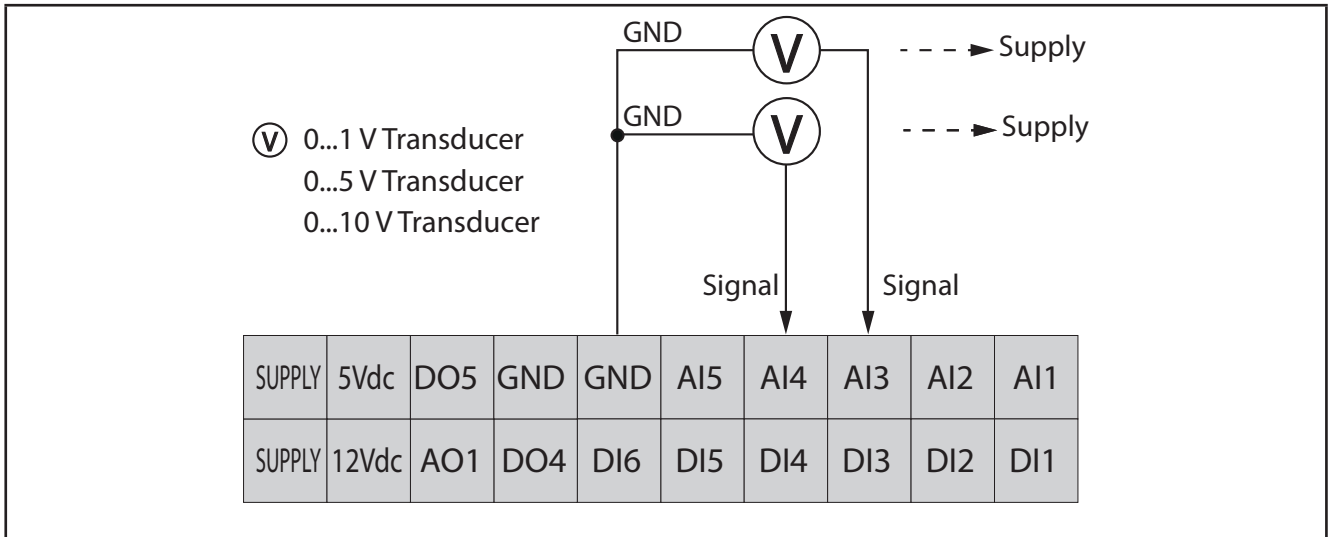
GND
V
Supply
GND
V
Supply
V 0...1 V Transducer
0...5 V Transducer
0...10 V Transducer
Signal
Signal

| SUPPLY | 5Vdc | DO5 | GND | GND | AI5 | AI4 | AI3 | AI2 | AI1 |
|---|---|---|---|---|---|---|---|---|---|
| SUPPLY | 12Vdc | AO1 | DO4 | DI6 | DI5 | DI4 | DI3 | DI2 | DI1 |